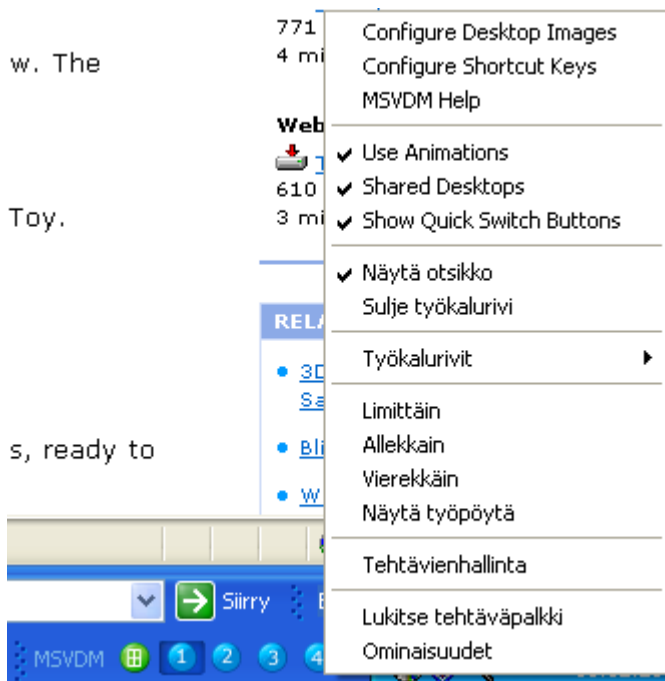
w. The

Toy.

s, ready to

771
4 mi

Web
T
610
3 mi

RELA

• 3D
Sa
• Bl
• W

Siirry

MSVDM 1 2 3 4

Configure Desktop Images
Configure Shortcut Keys
MSVDM Help

✔ Use Animations
✔ Shared Desktops
✔ Show Quick Switch Buttons

✔ Näytä otsikko
Sulje työkalurivi

Työkalurivit

Limittäin
Allekkain
Vierekkäin
Näytä työpöytä

Tehtävienhallinta

Lukitse tehtäväpalkki
Ominaisuudet